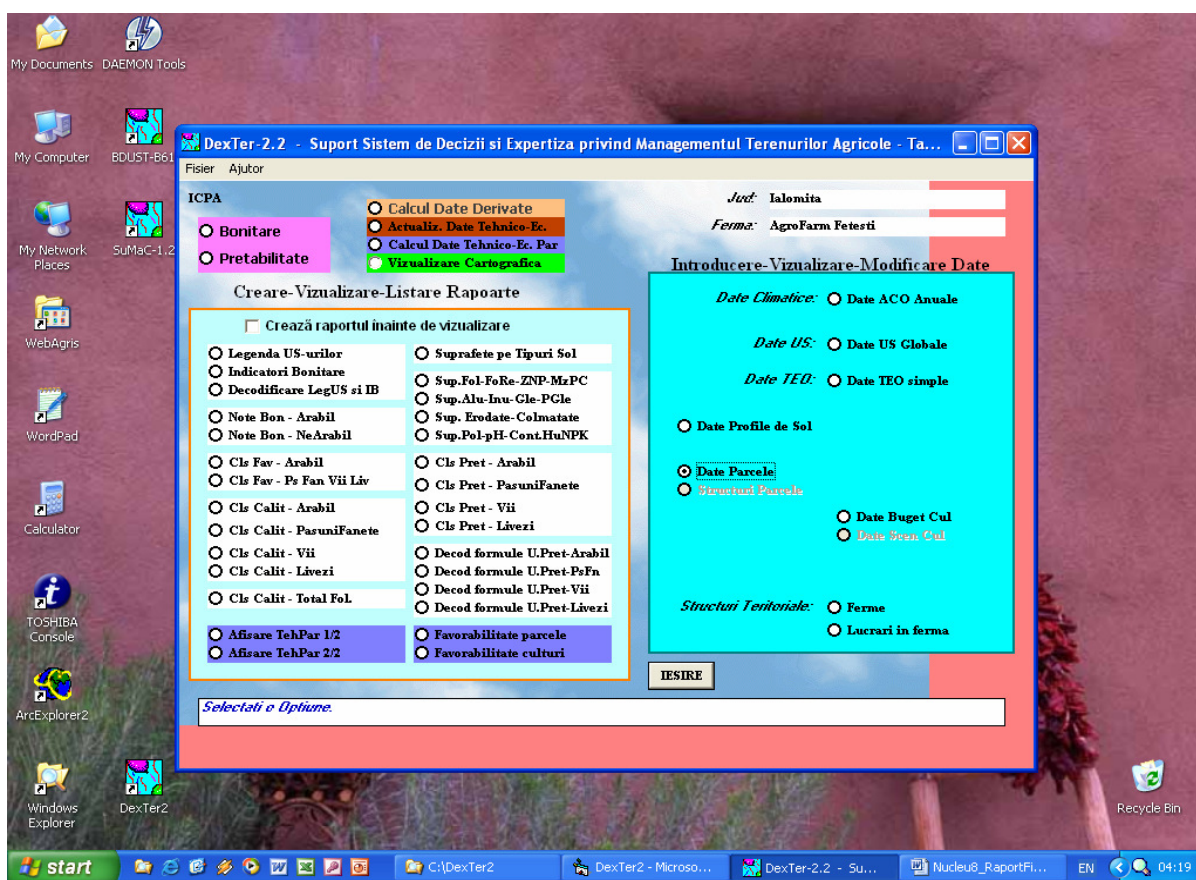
My Documents
DAEMON Tools
My Computer
BDUST-B61
My Network Places
SuMaC-1.2
WebAgris
WordPad
Calculator
TOSHIBA Console
ArcExplorer2
Windows Explorer
DexTer2
Recycle Bin

DexTer-2.2 - Suport Sistem de Decizii si Expertiza privind Managementul Terenurilor Agricole - Ta...

Fisier Ajutor

ICPA

Bonitare
Pretabilitate

Calcul Date Derivate
Actualiz. Date Tehnico-Ec.
Calcul Date Tehnico-Ec. Par
Vizualizare Cartografica

Jud: Ialomita
Ferma: AgroFarm Fetesti

Creare-Vizualizare-Listare Rapoarte

Crează raportul înainte de vizualizare

Legenda US-urilor
Indicatori Bonitare
Decodificare LegUS si IB
Note Bon - Arabil
Note Bon - NeArabil
Cls Fav - Arabil
Cls Fav - Ps Fan Vii Liv
Cls Calit - Arabil
Cls Calit - PasuniFanete
Cls Calit - Vii
Cls Calit - Livezi
Cls Calit - Total Fol.
Afisare TehPar 1/2
Afisare TehPar 2/2

Suprafete pe Tipuri Sol
Sup.Fol-FoRe-ZNP-MzPC
Sup.Alu-Inu-Gle-PGle
Sup. Erodate-Colmatate
Sup.Pol-pH-Cont.HuNPK
Cls Pret - Arabil
Cls Pret - PasuniFanete
Cls Pret - Vii
Cls Pret - Livezi
Decod formule U.Pret-Arabil
Decod formule U.Pret-PsFn
Decod formule U.Pret-Vii
Decod formule U.Pret-Livezi
Favorabilitate parcele
Favorabilitate culturi

Introducere-Vizualizare-Modificare Date

Date Climatice: Date ACO Anuale
Date US: Date US Globale
Date TEO: Date TEO simple
Date Profile de Sol
Date Parcele
Structuri Parcele
Date Buget Cul
Date Scen Cul
Structuri Teritoriale: Ferme
Lucrari in ferma

IESIRE

Selectati o Optiune.

start
C:\DexTer2
DexTer2 - Microso...
DexTer-2.2 - Su...
Nucleu8_RaportFi...
EN
04:19